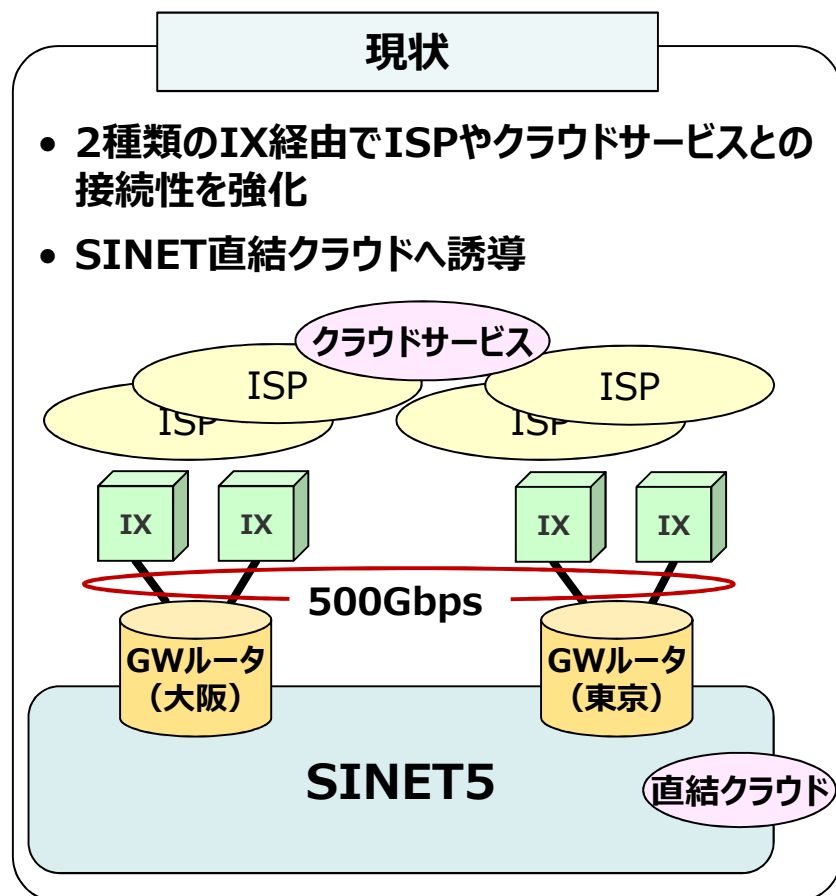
現状

• 2種類のIX経由でISPやクラウドサービスとの接続性を強化

• SINET直結クラウドへ誘導

クラウドサービス

ISP

ISP

ISP

ISP

IX

IX

IX

IX

500Gbps

GWルータ（大阪）

GWルータ（東京）

SINET5

直結クラウド